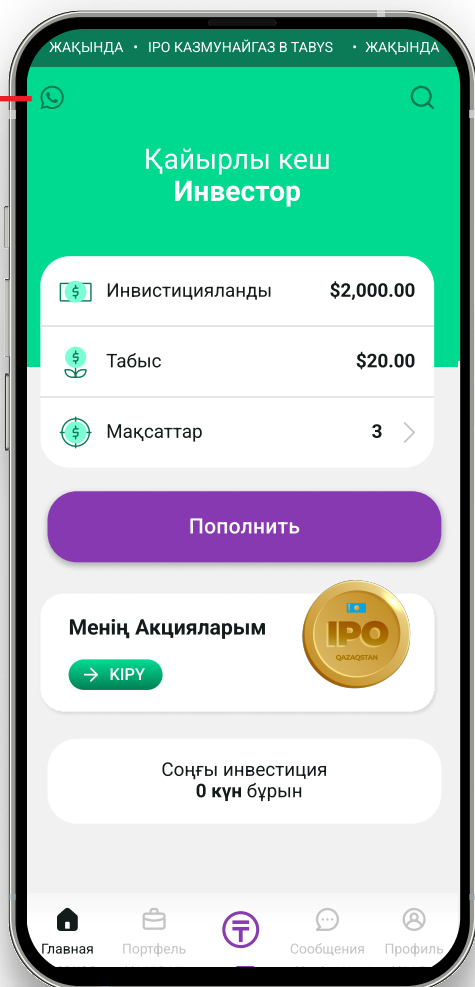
ЖАҚЫНДА • IPO КАЗМУНАЙГАЗ В TABYS • ЖАҚЫНДА

Қайырлы кеш
**Инвестор**

Инвистицияланды $2,000.00
Табыс $20.00
Мақсаттар 3

Пополнить

Менің Акцияларым
КІРУ

IPO
QAZAQSTAN

Соңғы инвестиция
**0 күн** бұрын

Главная
Портфель
Сообщения
Профиль